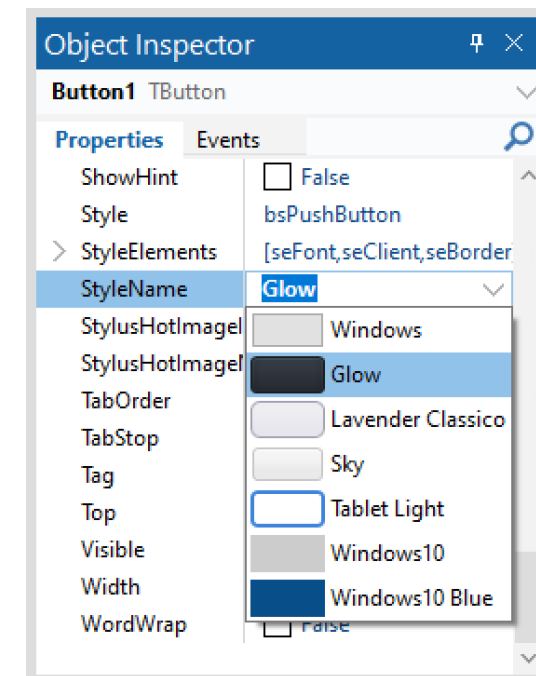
Object Inspector

Button1 TButton

Properties Events

| | |
|---|---|
| ShowHint | False |
| Style | bsPushButton |
| StyleElements | [seFont,seClient,seBorder |
| StyleName | Glow |
| StylusHotImageI | |
| StylusHotImageI | |
| TabOrder | |
| TabStop | |
| Tag | |
| Top | |
| Visible | |
| Width | |
| WordWrap | False |

Windows
Glow
Lavender Classico
Sky
Tablet Light
Windows10
Windows10 Blue